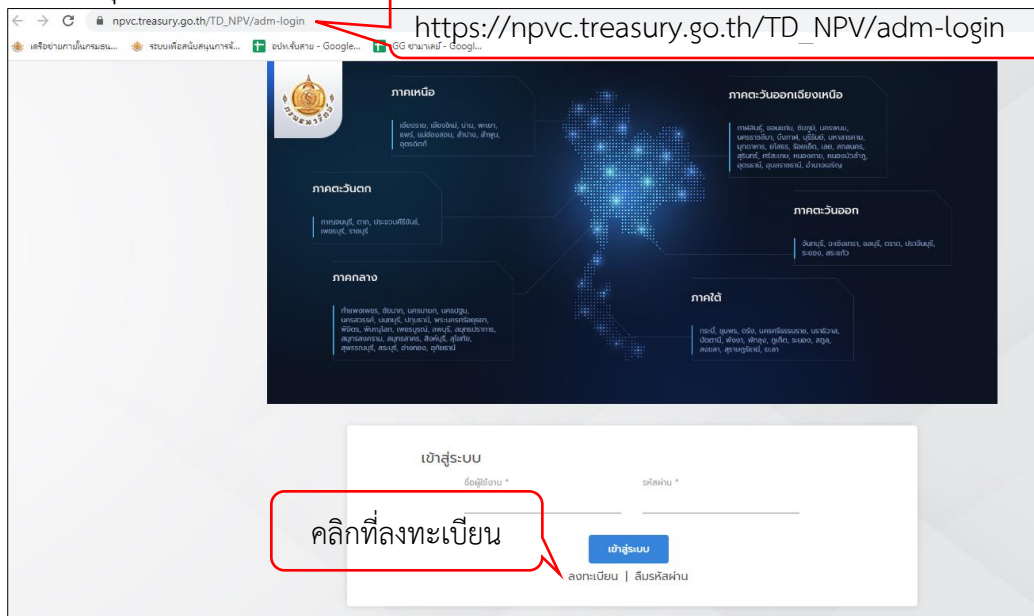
npvc.treasury.go.th/TD_NPV/adm-login

https://npvc.treasury.go.th/TD_NPV/adm-login

เครือข่ายภายในกรมธน... ระบบเพื่อสนับสนุนการจั... อปท.เจ้าสาย - Google... GG ยามาเลย์ - Googl...

ภาคเหนือ

เชียงราย, เชียงใหม่, น่าน, พะเยา, แพร่, แม่ฮ่องสอน, ลำปาง, ลำพูน, อุตรดิตถ์

ภาคตะวันออกเฉียงเหนือ

กาฬสินธุ์, ขอนแก่น, ชัยภูมิ, นครพนม, นครราชสีมา, บึงกาฬ, บุรีรัมย์, มหาสารคาม, มุกดาหาร, ยโสธร, ร้อยเอ็ด, เลย, สกลนคร, สุรินทร์, ศรีสะเกษ, หนองคาย, หนองบัวลำภู, อุดรธานี, อุบลราชธานี, อำนาจเจริญ

ภาคตะวันตก

กาญจนบุรี, ตาก, ประจวบคีรีขันธ์, เพชรบุรี, ราชบุรี

ภาคตะวันออก

จันทบุรี, ฉะเชิงเทรา, ชลบุรี, ตราด, ปราจีนบุรี, ระยอง, สระแก้ว

ภาคกลาง

กำแพงเพชร, ชัยนาท, นครนายก, นครปฐม, นครสวรรค์, นนทบุรี, ปทุมธานี, พระนครศรีอยุธยา, พิจิตร, พิษณุโลก, เพชรบูรณ์, ลพบุรี, สมุทรปราการ, สมุทรสงคราม, สมุทรสาคร, สิงห์บุรี, สุโขทัย, สุพรรณบุรี, สระบุรี, อ่างทอง, อุทัยธานี

ภาคใต้

กระบี่, ชุมพร, ตรัง, นครศรีธรรมราช, นราธิวาส, ปัตตานี, พังงา, พัทลุง, ภูเก็ต, ระนอง, สตูล, สงขลา, สุราษฎร์ธานี, ยะลา

เข้าสู่ระบบ

ชื่อผู้ใช้งาน *

รหัสผ่าน *

คลิกที่ลงทะเบียน

เข้าสู่ระบบ

ลงทะเบียน | ลืมรหัสผ่าน